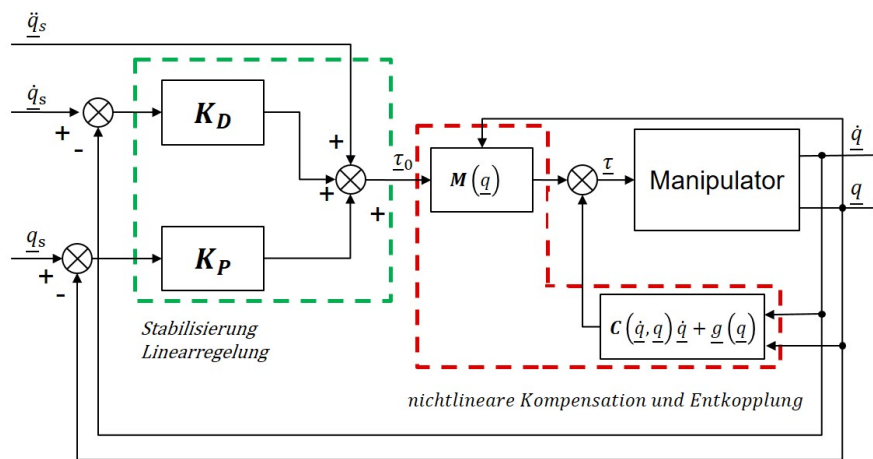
$\underline{\ddot{q}}_s$

$\underline{\dot{q}}_s$

+

-

$K_D$

+

+

$\underline{\tau}_0$

$M(\underline{q})$

$\underline{\tau}$

Manipulator

$\underline{\dot{q}}$

$\underline{q}$

$\underline{q}_s$

+

-

$K_P$

+

$C(\underline{\dot{q}}, \underline{q})\,\underline{\dot{q}} + \underline{g}(\underline{q})$

Stabilisierung Linearregelung

nichtlineare Kompensation und Entkopplung